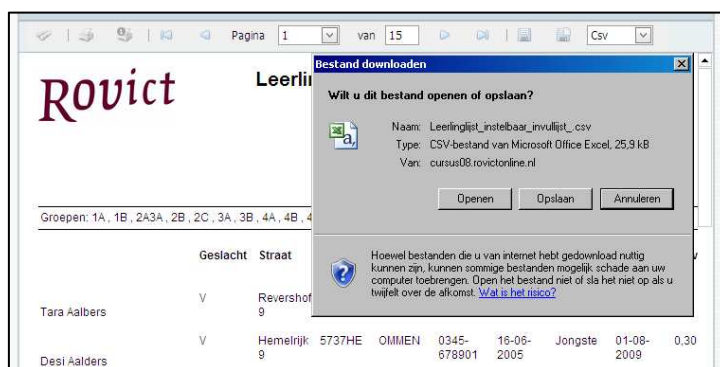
Pagina 1 van 15 Csv

Rovict

Leerli

Bestand downloaden

Wilt u dit bestand openen of opslaan?

Naam: Leerlinglijst_instelbaar_invullijst_.csv
Type: CSV-bestand van Microsoft Office Excel, 25,9 kB
Van: cursus08.rovictonline.nl

Openen Opslaan Annuleren

Hoewel bestanden die u van internet hebt gedownload nuttig kunnen zijn, kunnen sommige bestanden mogelijk schade aan uw computer toebrengen. Open het bestand niet of sla het niet op als u twijfelt over de afkomst. Wat is het risico?

Groepen: 1A, 1B, 2A3A, 2B, 2C, 3A, 3B, 4A, 4B, 4

| | Geslacht | Straat | | | | | | | |
|---|---|---|---|---|---|---|---|---|---|
| Tara Aalbers | V | Revershof 9 | | | | | | | |
| Desi Aalders | V | Hemelrijk 9 | 5737HE | OMMEN | 0345-678901 | 16-06-2005 | Jongste | 01-08-2009 | 0,30 |